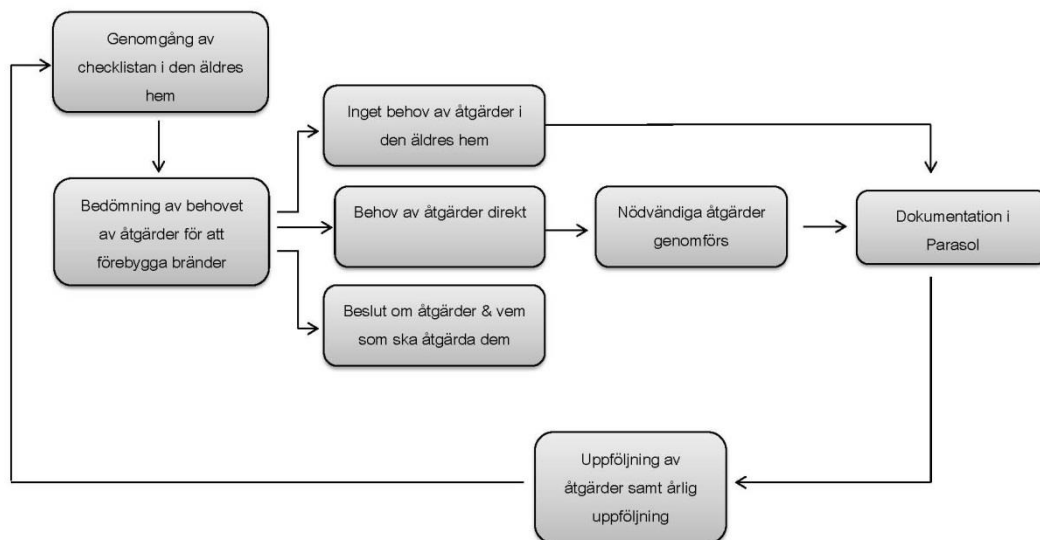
Genomgång av checklistan i den äldres hem

Bedömning av behovet av åtgärder för att förebygga bränder

Inget behov av åtgärder i den äldres hem

Behov av åtgärder direkt

Beslut om åtgärder & vem som ska åtgärda dem

Nödvändiga åtgärder genomförs

Dokumentation i Parasol

Uppföljning av åtgärder samt årlig uppföljning